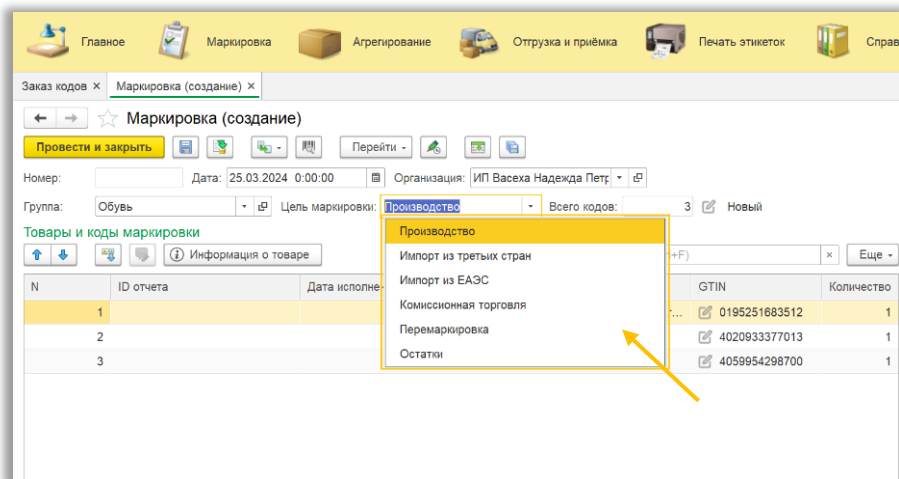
Главное Маркировка Агрегирование Отгрузка и приёмка Печать этикеток Справ

Заказ кодов × Маркировка (создание) ×

Маркировка (создание)

Провести и закрыть

Перейти

Номер: Дата: 25.03.2024 0:00:00 Организация: ИП Васеха Надежда Петр

Группа: Обувь Цель маркировки: Производство Всего кодов: 3 Новый

Товары и коды маркировки

Информация о товаре

+F)

Еще

| N | ID отчета | Дата исполне | GTIN | Количество |
|---|---|---|---|---|
| 1 | | | 0195251683512 | 1 |
| 2 | | | 4020933377013 | 1 |
| 3 | | | 4059954298700 | 1 |

Производство
Импорт из третьих стран
Импорт из ЕАЭС
Комиссионная торговля
Перемаркировка
Остатки